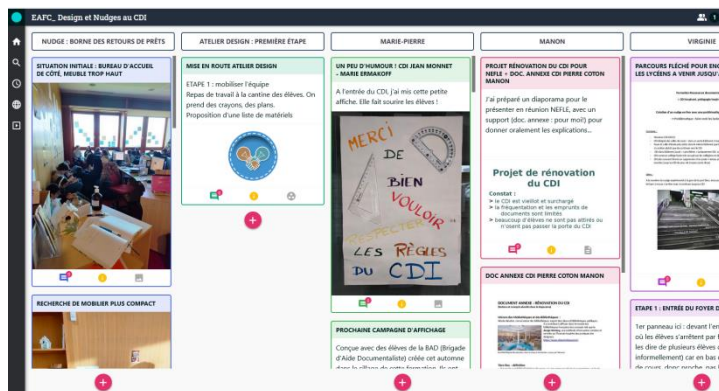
EAFC_ Design et Nudges au CDI

NUDGE : BORNE DES RETOURS DE PRÊTS

SITUATION INITIALE : BUREAU D'ACCUEIL DE CÔTÉ, MEUBLE TROP HAUT

RECHERCHE DE MOBILIER PLUS COMPACT

ATELIER DESIGN : PREMIÈRE ÉTAPE

MISE EN ROUTE ATELIER DESIGN

ETAPE 1 : mobiliser l'équipe
Repas de travail à la cantine des élèves. On prend des crayons, des plans.
Proposition d'une liste de matériels

MARIE-PIERRE

UN PEU D'HUMOUR ! CDI JEAN MONNET - MARIE ERMAKOFF

A l'entrée du CDI, j'ai mis cette petite affiche. Elle fait sourire les élèves !

MERCI DE BIEN VOULOIR RESPECTER LES RÈGLES DU CDI

PROCHAINE CAMPAGNE D'AFFICHAGE

Conçue avec des élèves de la BAD (Brigade d'Aide Documentaliste) créée cet automne dans le sillage de cette formation. Et

MANON

PROJET RÉNOVATION DU CDI POUR NEFLE + DOC. ANNEXE CDI PIERRE COTON MANON

J'ai préparé un diaporama pour le présenter en réunion NEFLE, avec un support (doc. annexe : pour moi!) pour donner oralement les explications...

Projet de rénovation du CDI

Constat :
➢ Le CDI est vieillot et surchargé
➢ la fréquentation et les emprunts de documents sont limités
➢ beaucoup d'élèves ne sont pas attirés ou n'osent pas passer la porte du CDI

DOC ANNEXE CDI PIERRE COTON MANON

DOCUMENT ANNEXE : RÉNOVATION DU CDI

VIRGINIE

PARCOURS FLÉCHÉ POUR ENC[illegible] LES LYCÉENS À VENIR JUSQU'A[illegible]

ETAPE 1 : ENTRÉE DU FOYER D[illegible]

1er panneau ici : devant l'en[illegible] où les élèves s'arrêtent par f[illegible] les dire de plusieurs élèves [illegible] informellement) car en bas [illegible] de cours, donc proche, bas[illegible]